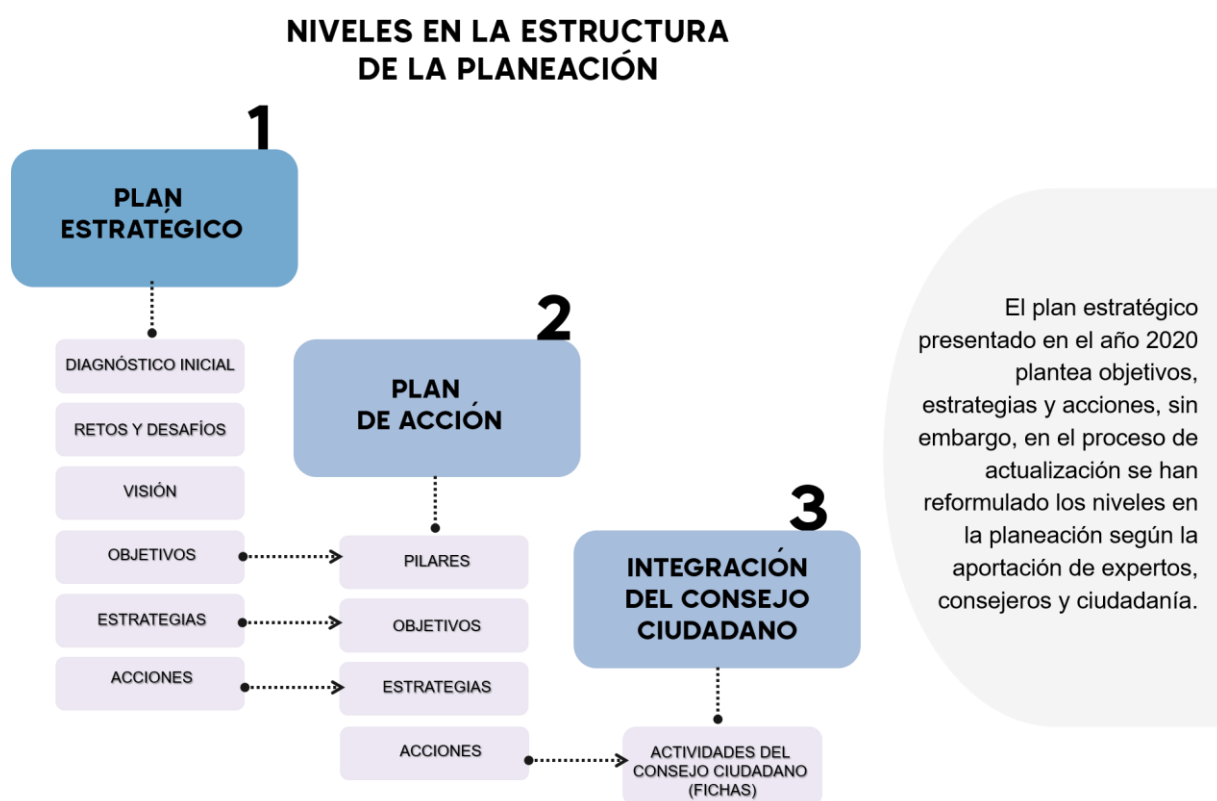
NIVELES EN LA ESTRUCTURA DE LA PLANEACIÓN

1

PLAN ESTRATÉGICO

DIAGNÓSTICO INICIAL

RETOS Y DESAFÍOS

VISIÓN

OBJETIVOS

ESTRATEGIAS

ACCIONES

2

PLAN DE ACCIÓN

PILARES

OBJETIVOS

ESTRATEGIAS

ACCIONES

3

INTEGRACIÓN DEL CONSEJO CIUDADANO

ACTIVIDADES DEL CONSEJO CIUDADANO (FICHAS)

El plan estratégico presentado en el año 2020 plantea objetivos, estrategias y acciones, sin embargo, en el proceso de actualización se han reformulado los niveles en la planeación según la aportación de expertos, consejeros y ciudadanía.